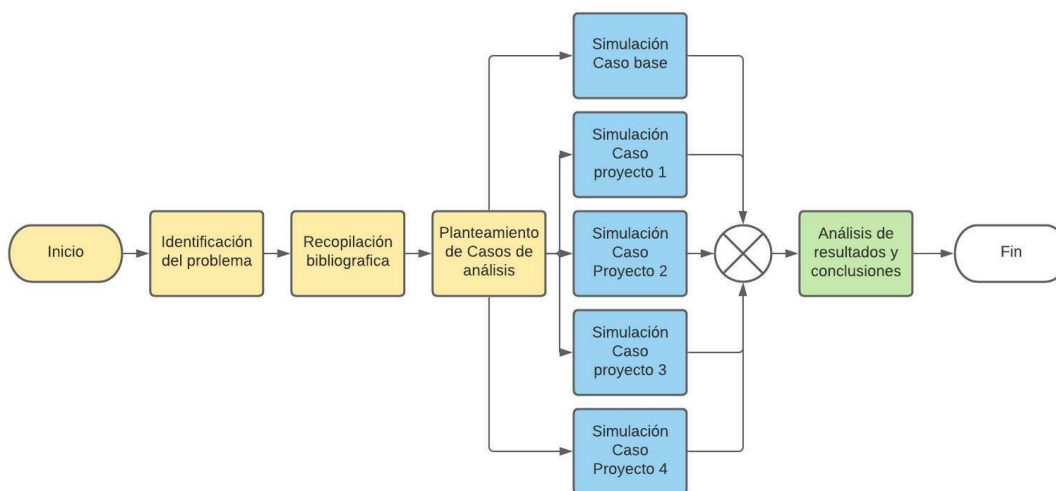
Inicio

Identificación del problema

Recopilación bibliografica

Planteamiento de Casos de análisis

Simulación Caso base

Simulación Caso proyecto 1

Simulación Caso Proyecto 2

Simulación Caso proyecto 3

Simulación Caso Proyecto 4

Análisis de resultados y conclusiones

Fin